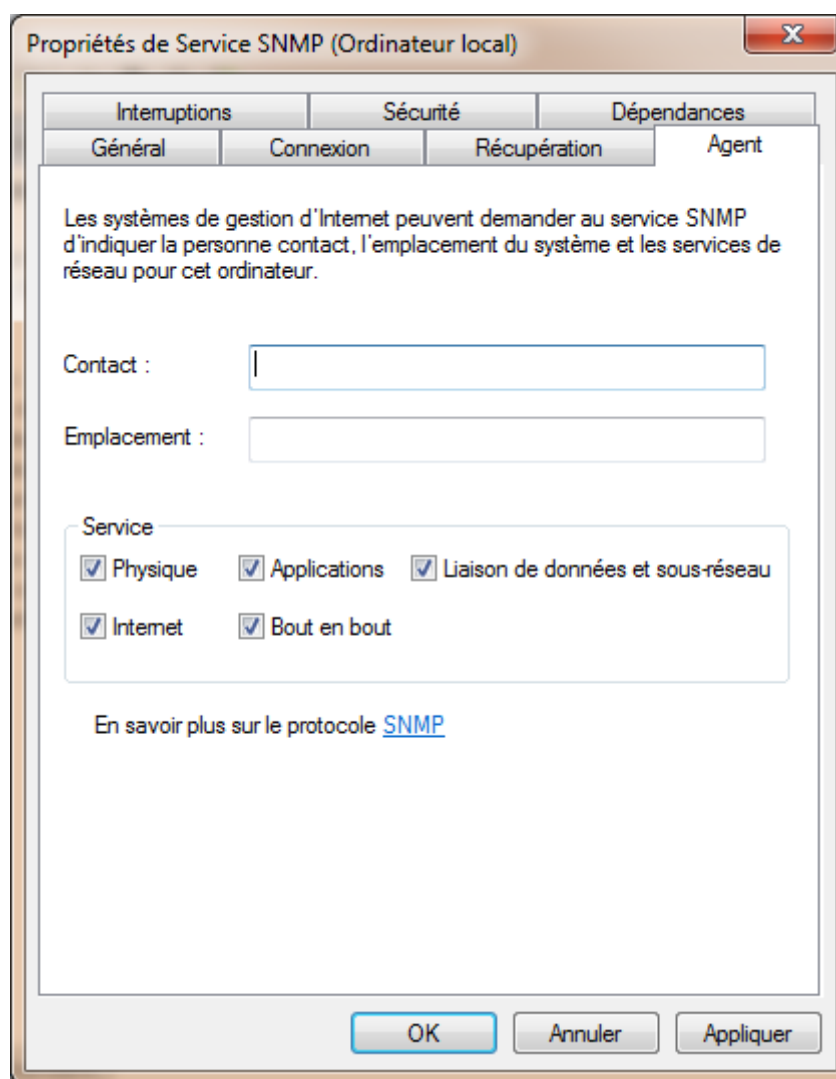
Propriétés de Service SNMP (Ordinateur local)

Interruptions | Sécurité | Dépendances
Général | Connexion | Récupération | Agent

Les systèmes de gestion d'Internet peuvent demander au service SNMP d'indiquer la personne contact, l'emplacement du système et les services de réseau pour cet ordinateur.

Contact :

Emplacement :

Service
Physique
Applications
Liaison de données et sous-réseau
Internet
Bout en bout

En savoir plus sur le protocole SNMP

OK
Annuler
Appliquer